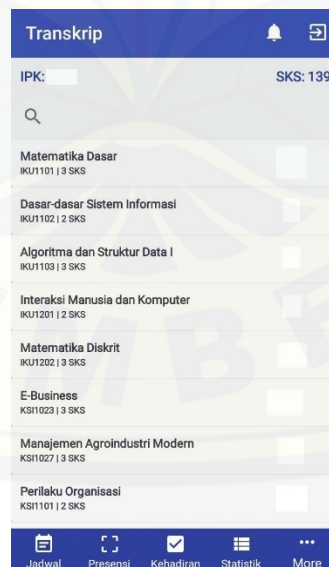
Transkrip

IPK:

SKS: 139

Matematika Dasar
IKU1101 | 3 SKS

Dasar-dasar Sistem Informasi
IKU1102 | 2 SKS

Algoritma dan Struktur Data I
IKU1103 | 3 SKS

Interaksi Manusia dan Komputer
IKU1201 | 2 SKS

Matematika Diskrit
IKU1202 | 3 SKS

E-Business
KSI1023 | 3 SKS

Manajemen Agroindustri Modern
KSI1027 | 3 SKS

Perilaku Organisasi
KSI1101 | 2 SKS

Jadwal Presensi Kehadiran Statistik More